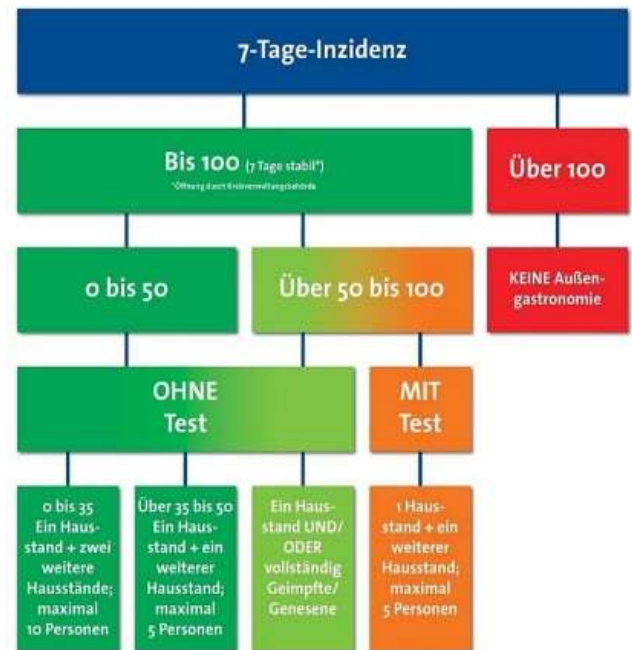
7-Tage-Inzidenz

Bis 100 (7 Tage stabil*)

*Öffnung durch Kreisverwaltungsbehörde

Über 100

0 bis 50

Über 50 bis 100

KEINE Außengastronomie

OHNE Test

MIT Test

0 bis 35 Ein Hausstand + zwei weitere Hausstände; maximal 10 Personen

Über 35 bis 50 Ein Hausstand + ein weiterer Hausstand; maximal 5 Personen

Ein Hausstand UND/ ODER vollständig Geimpfte/ Genesene

1 Hausstand + ein weiterer Hausstand; maximal 5 Personen